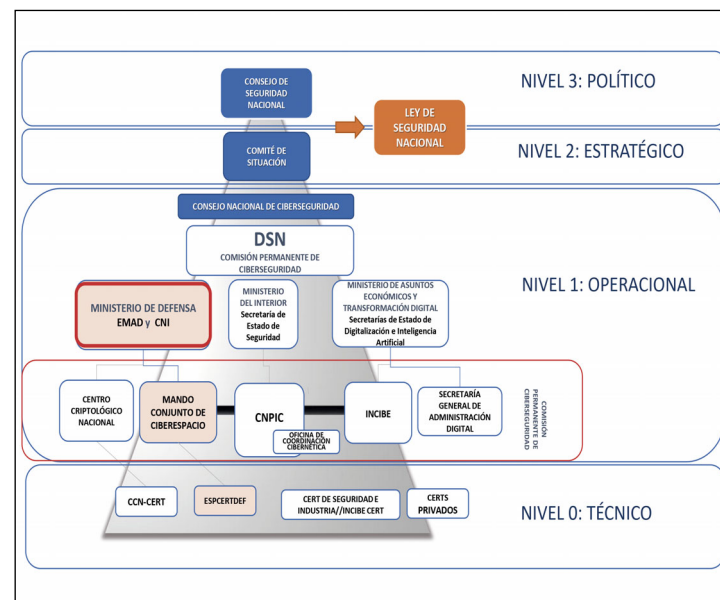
CONSEJO DE SEGURIDAD NACIONAL

NIVEL 3: POLÍTICO

LEY DE SEGURIDAD NACIONAL

COMITÉ DE SITUACIÓN

NIVEL 2: ESTRATÉGICO

CONSEJO NACIONAL DE CIBERSEGURIDAD

DSN
COMISIÓN PERMANENTE DE CIBERSEGURIDAD

NIVEL 1: OPERACIONAL

MINISTERIO DE DEFENSA
EMAD y CNI

MINISTERIO DEL INTERIOR
Secretaría de Estado de Seguridad

MINISTERIO DE ASUNTOS ECONÓMICOS Y TRANSFORMACIÓN DIGITAL
Secretarías de Estado de Digitalización e Inteligencia Artificial

CENTRO CRIPTOLÓGICO NACIONAL

MANDO CONJUNTO DE CIBERESPACIO

CNPIC

OFICINA DE COORDINACIÓN CIBERNÉTICA

INCIBE

SECRETARÍA GENERAL DE ADMINISTRACIÓN DIGITAL

COMISIÓN PERMANENTE DE CIBERSEGURIDAD

CCN-CERT

ESPCERTDEF

CERT DE SEGURIDAD E INDUSTRIA//INCIBE CERT

CERTS PRIVADOS

NIVEL 0: TÉCNICO